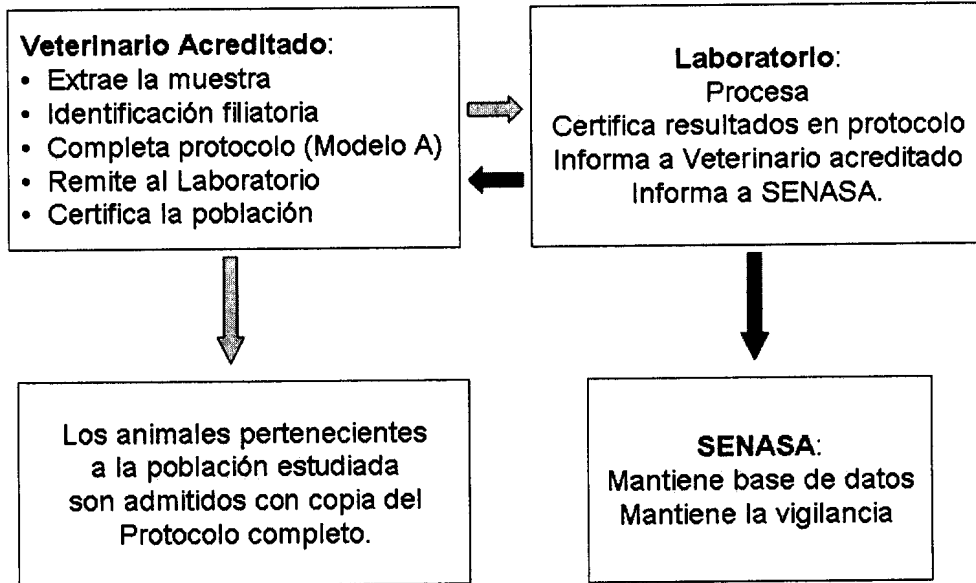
**Veterinario Acreditado**:
• Extrae la muestra
• Identificación filiatoria
• Completa protocolo (Modelo A)
• Remite al Laboratorio
• Certifica la población

**Laboratorio**:
Procesa
Certifica resultados en protocolo
Informa a Veterinario acreditado
Informa a SENASA.

Los animales pertenecientes a la población estudiada son admitidos con copia del Protocolo completo.

**SENASA**:
Mantiene base de datos
Mantiene la vigilancia